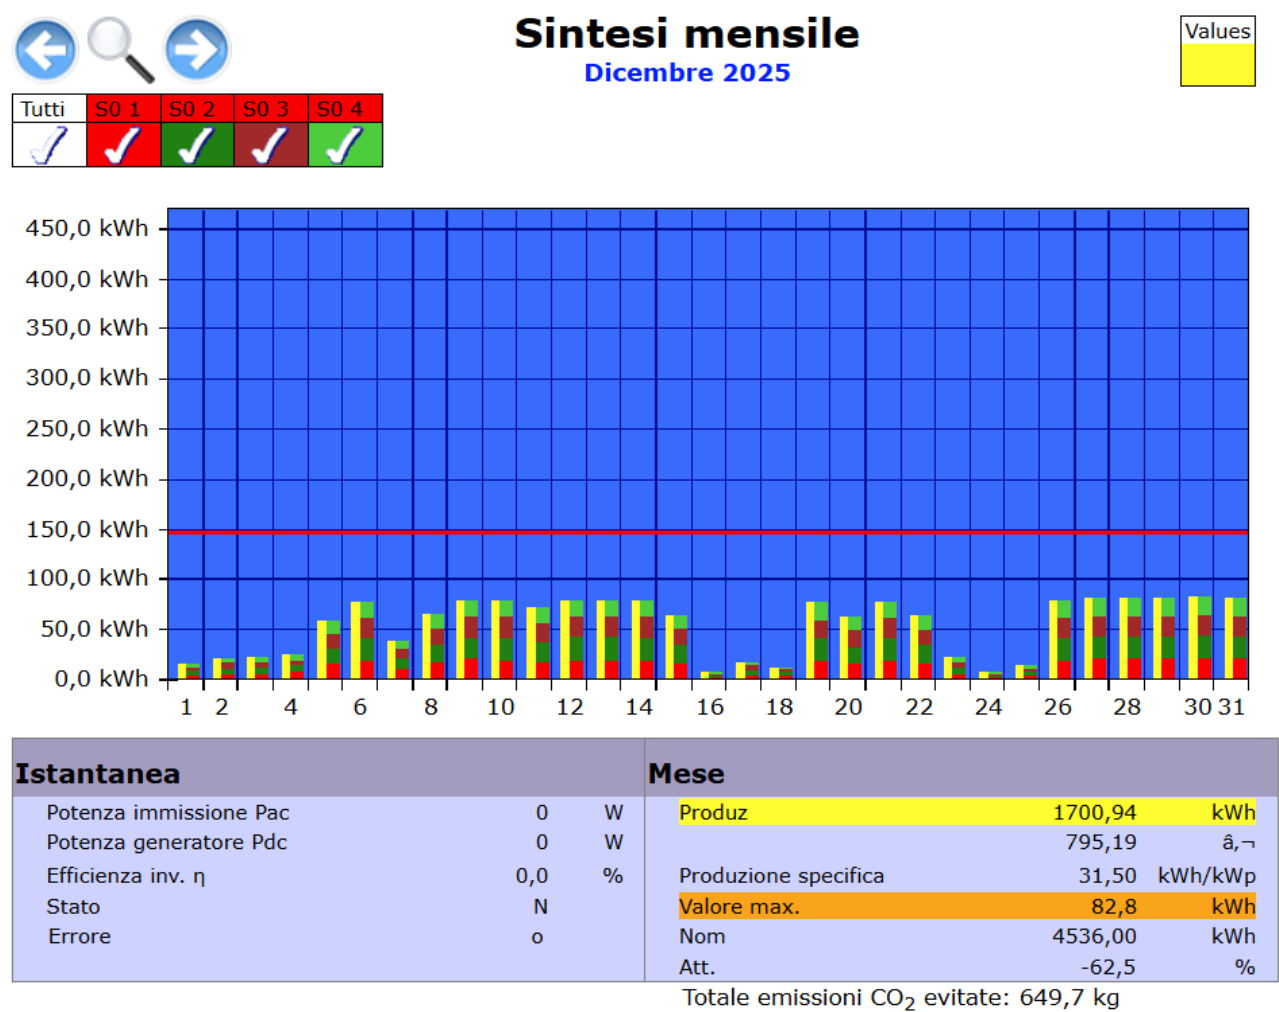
Sintesi mensile
Dicembre 2025

Values

| Tutti | S0 1 | S0 2 | S0 3 | S0 4 |
|---|---|---|---|---|

450,0 kWh
400,0 kWh
350,0 kWh
300,0 kWh
250,0 kWh
200,0 kWh
150,0 kWh
100,0 kWh
50,0 kWh
0,0 kWh

1 2 4 6 8 10 12 14 16 18 20 22 24 26 28 30 31

Istantanea

| | | |
|---|---|---|
| Potenza immissione Pac | 0 | W |
| Potenza generatore Pdc | 0 | W |
| Efficienza inv. η | 0,0 | % |
| Stato | N | |
| Errore | o | |

Mese

| | | |
|---|---|---|
| Produz | 1700,94 | kWh |
| | 795,19 | â,¬ |
| Produzione specifica | 31,50 | kWh/kWp |
| Valore max. | 82,8 | kWh |
| Nom | 4536,00 | kWh |
| Att. | -62,5 | % |

Totale emissioni $CO_2$ evitate: 649,7 kg